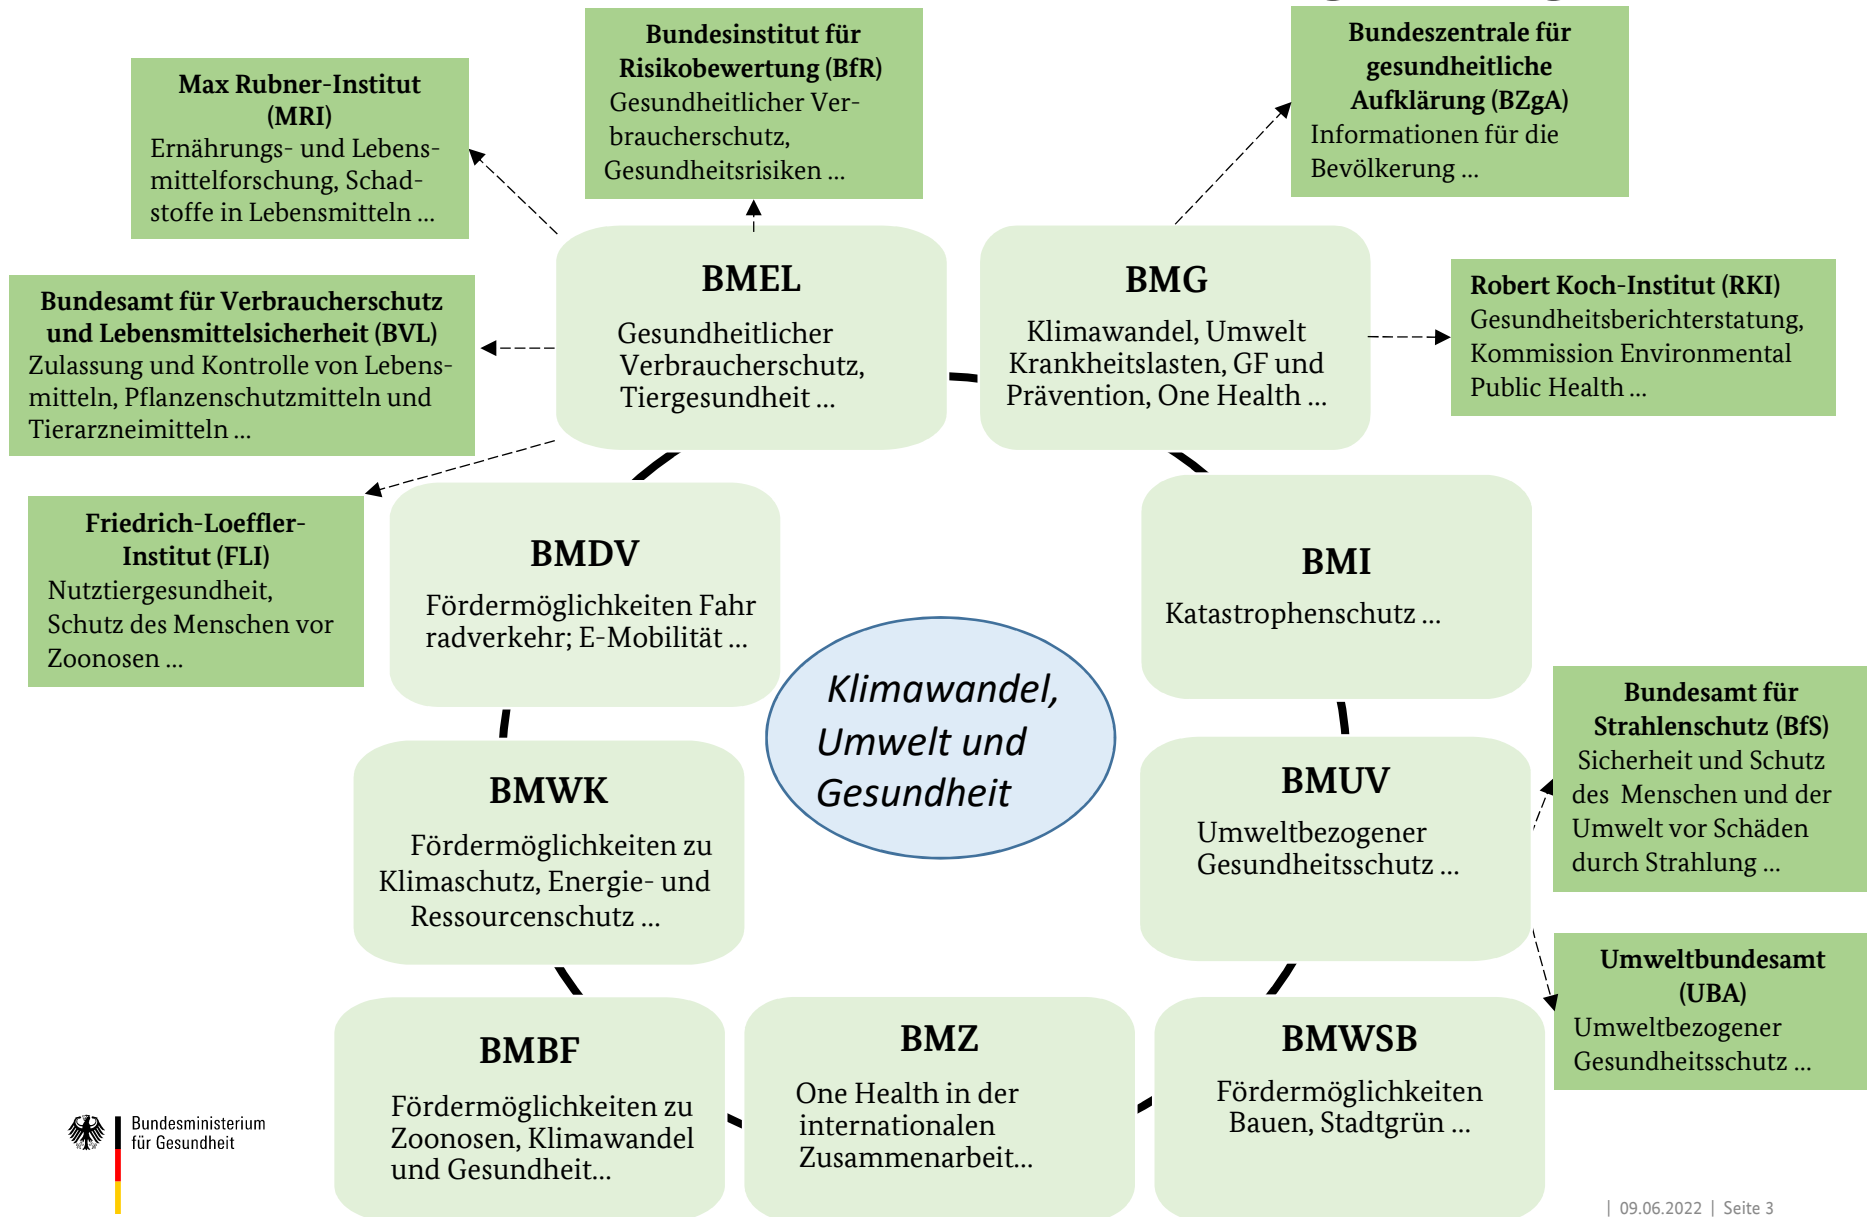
Max Rubner-Institut (MRI)
Ernährungs- und Lebensmittelforschung, Schadstoffe in Lebensmitteln ...

Bundesinstitut für Risikobewertung (BfR)
Gesundheitlicher Verbraucherschutz, Gesundheitsrisiken ...

Bundeszentrale für gesundheitliche Aufklärung (BZgA)
Informationen für die Bevölkerung ...

Bundesamt für Verbraucherschutz und Lebensmittelsicherheit (BVL)
Zulassung und Kontrolle von Lebensmitteln, Pflanzenschutzmitteln und Tierarzneimitteln ...

BMEL
Gesundheitlicher Verbraucherschutz, Tiergesundheit ...

BMG
Klimawandel, Umwelt Krankheitslasten, GF und Prävention, One Health ...

Robert Koch-Institut (RKI)
Gesundheitsberichterstatung, Kommission Environmental Public Health ...

Friedrich-Loeffler-Institut (FLI)
Nutztiergesundheit, Schutz des Menschen vor Zoonosen ...

BMDV
Fördermöglichkeiten Fahr radverkehr; E-Mobilität ...

BMI
Katastrophenschutz ...

Klimawandel, Umwelt und Gesundheit

Bundesamt für Strahlenschutz (BfS)
Sicherheit und Schutz des Menschen und der Umwelt vor Schäden durch Strahlung ...

BMWK
Fördermöglichkeiten zu Klimaschutz, Energie- und Ressourcenschutz ...

BMUV
Umweltbezogener Gesundheitsschutz ...

Umweltbundesamt (UBA)
Umweltbezogener Gesundheitsschutz ...

BMBF
Fördermöglichkeiten zu Zoonosen, Klimawandel und Gesundheit...

BMZ
One Health in der internationalen Zusammenarbeit...

BMWSB
Fördermöglichkeiten Bauen, Stadtgrün ...

Bundesministerium für Gesundheit

| 09.06.2022 | Seite 3